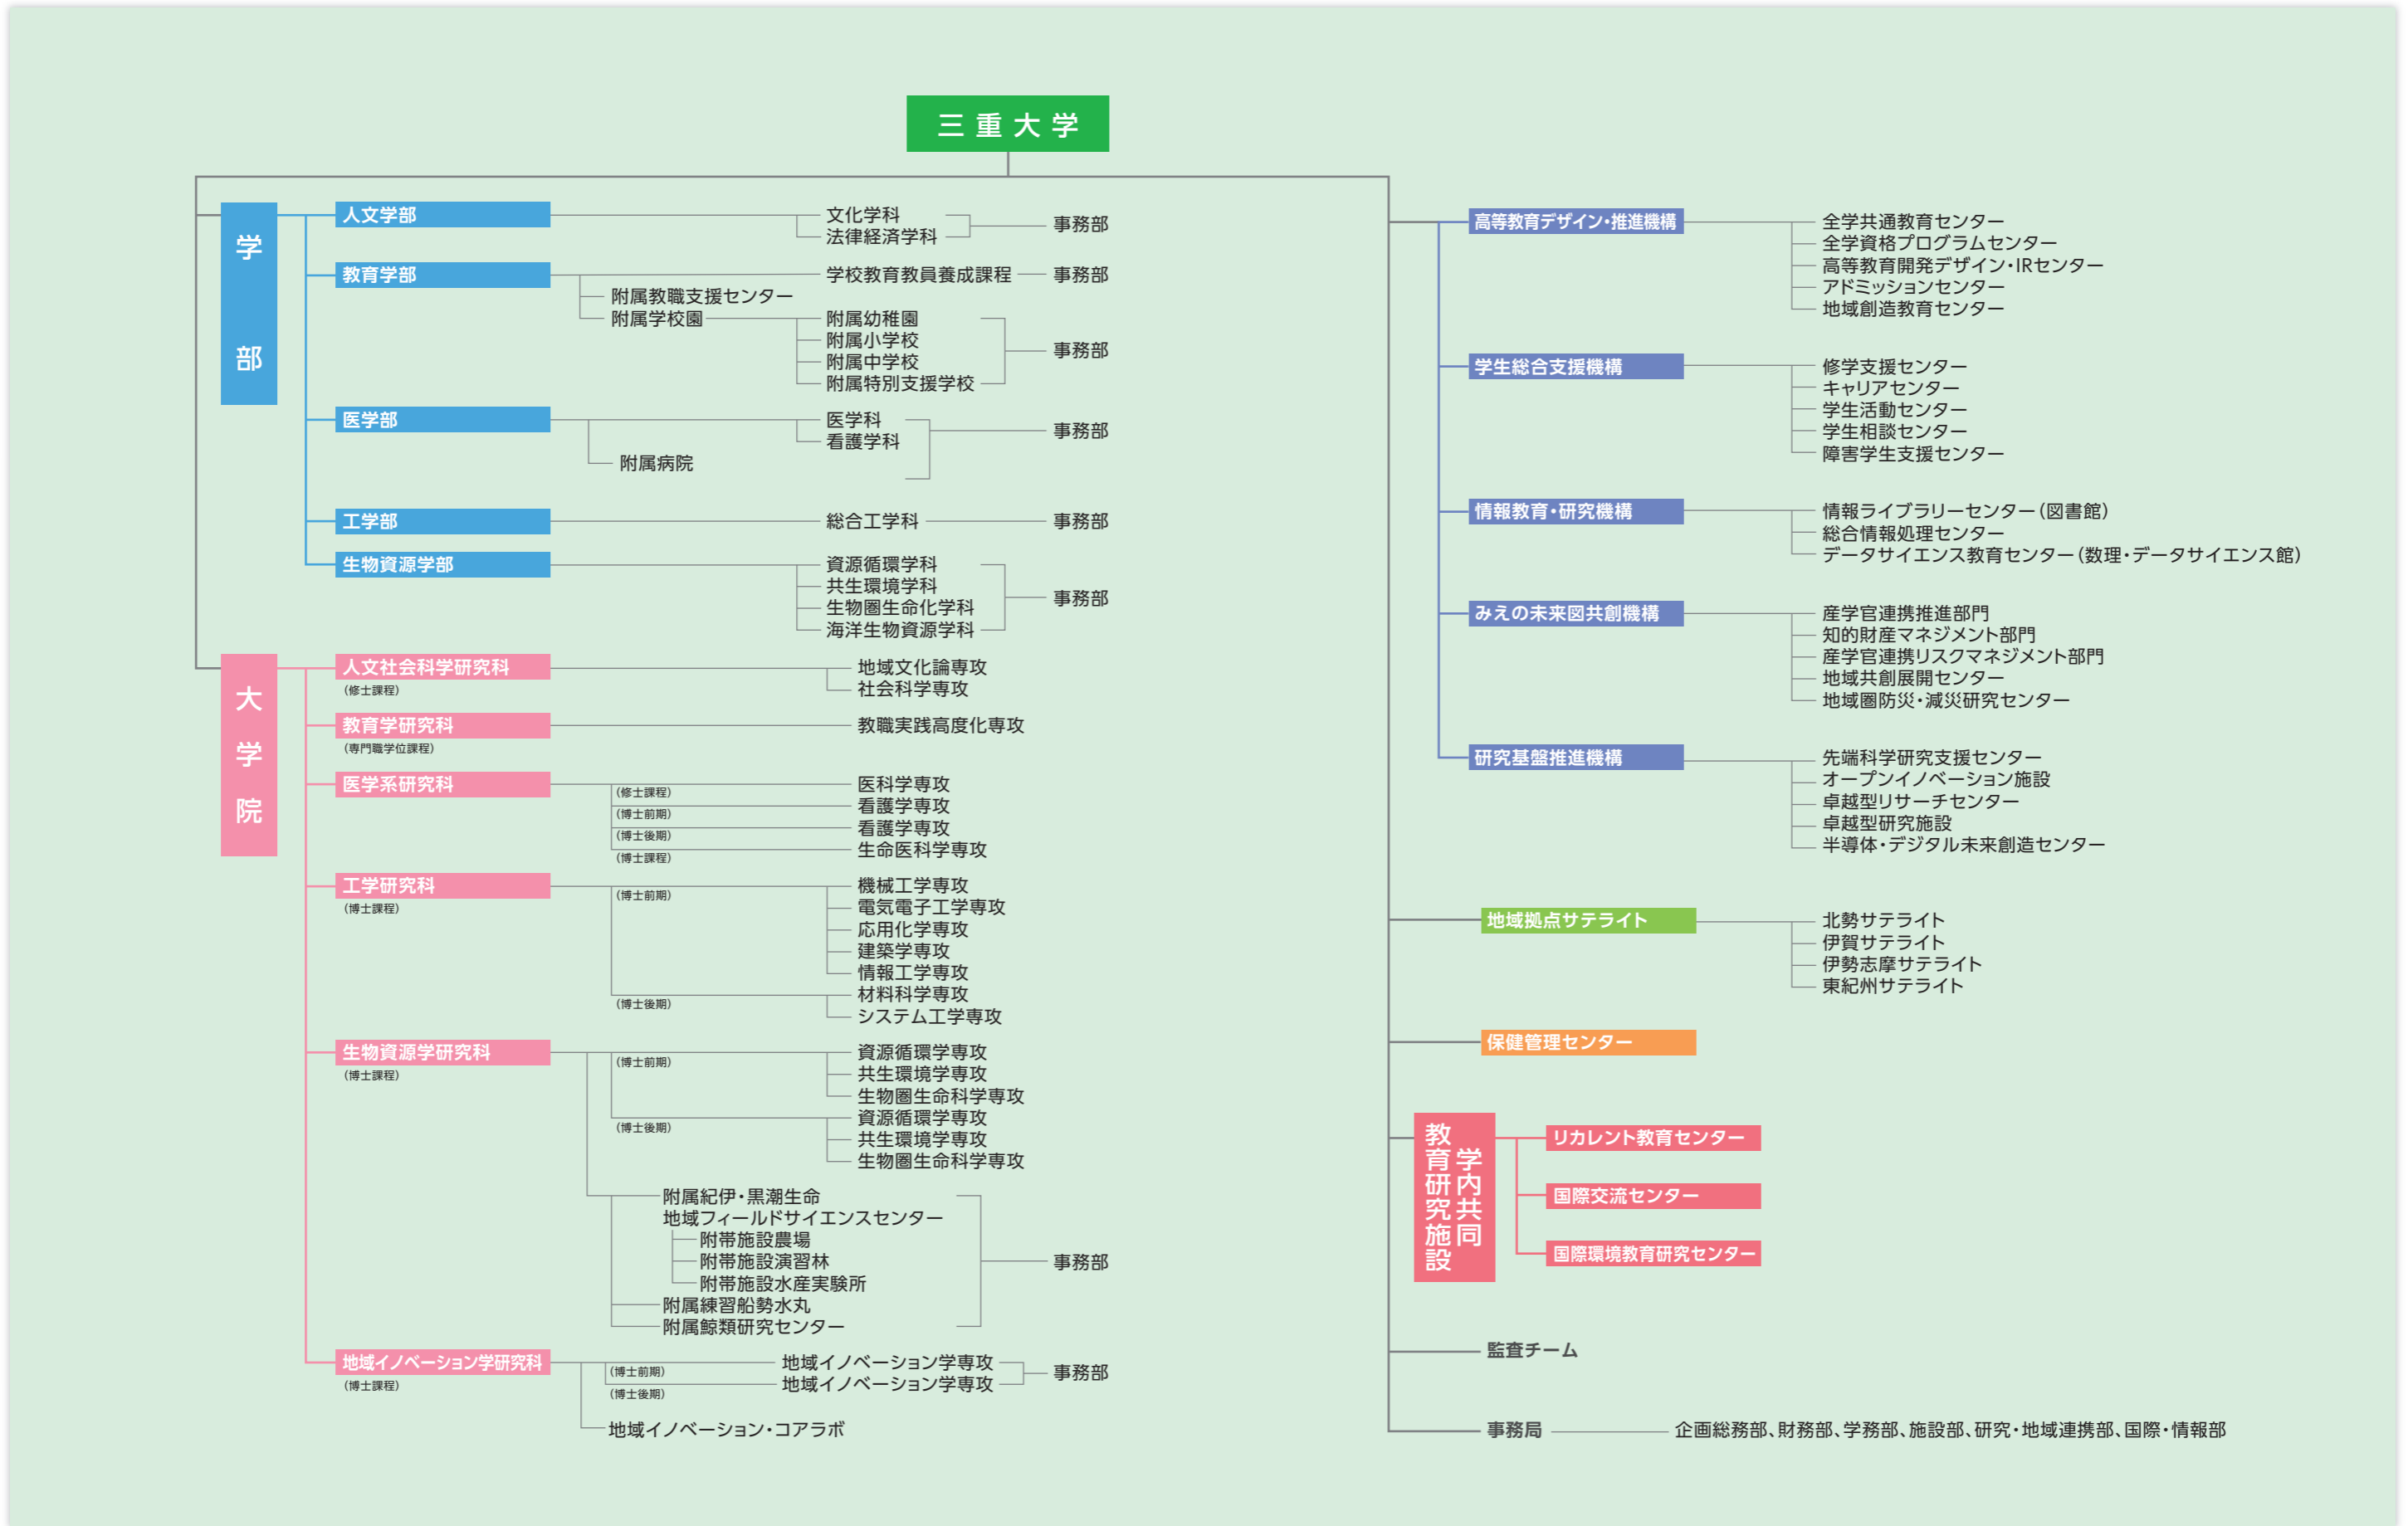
三重大学

学部

人文学部
文化学科
法律経済学科
事務部

教育学部
学校教育教員養成課程
事務部
附属教職支援センター
附属学校園
附属幼稚園
附属小学校
附属中学校
附属特別支援学校
事務部

医学部
医学科
看護学科
事務部
附属病院

工学部
総合工学科
事務部

生物資源学部
資源循環学科
共生環境学科
生物圏生命化学科
海洋生物資源学科
事務部

大学院

人文社会科学研究科
(修士課程)
地域文化論専攻
社会科学専攻

教育学研究科
(専門職学位課程)
教職実践高度化専攻

医学系研究科
(修士課程)
医科学専攻
(博士前期)
看護学専攻
(博士後期)
看護学専攻
(博士課程)
生命医科学専攻

工学研究科
(博士課程)
(博士前期)
機械工学専攻
電気電子工学専攻
応用化学専攻
建築学専攻
情報工学専攻
(博士後期)
材料科学専攻
システム工学専攻

生物資源学研究科
(博士課程)
(博士前期)
資源循環学専攻
共生環境学専攻
生物圏生命科学専攻
(博士後期)
資源循環学専攻
共生環境学専攻
生物圏生命科学専攻
附属紀伊・黒潮生命
地域フィールドサイエンスセンター
附帯施設農場
附帯施設演習林
附帯施設水産実験所
附属練習船勢水丸
附属鯨類研究センター
事務部

地域イノベーション学研究科
(博士課程)
(博士前期)
地域イノベーション学専攻
(博士後期)
地域イノベーション学専攻
事務部
地域イノベーション・コアラボ

高等教育デザイン・推進機構
全学共通教育センター
全学資格プログラムセンター
高等教育開発デザイン・IRセンター
アドミッションセンター
地域創造教育センター

学生総合支援機構
修学支援センター
キャリアセンター
学生活動センター
学生相談センター
障害学生支援センター

情報教育・研究機構
情報ライブラリーセンター(図書館)
総合情報処理センター
データサイエンス教育センター(数理・データサイエンス館)

みえの未来図共創機構
産学官連携推進部門
知的財産マネジメント部門
産学官連携リスクマネジメント部門
地域共創展開センター
地域圏防災・減災研究センター

研究基盤推進機構
先端科学研究支援センター
オープンイノベーション施設
卓越型リサーチセンター
卓越型研究施設
半導体・デジタル未来創造センター

地域拠点サテライト
北勢サテライト
伊賀サテライト
伊勢志摩サテライト
東紀州サテライト

保健管理センター

教育研究施設
学内共同
リカレント教育センター
国際交流センター
国際環境教育研究センター

監査チーム

事務局
企画総務部、財務部、学務部、施設部、研究・地域連携部、国際・情報部